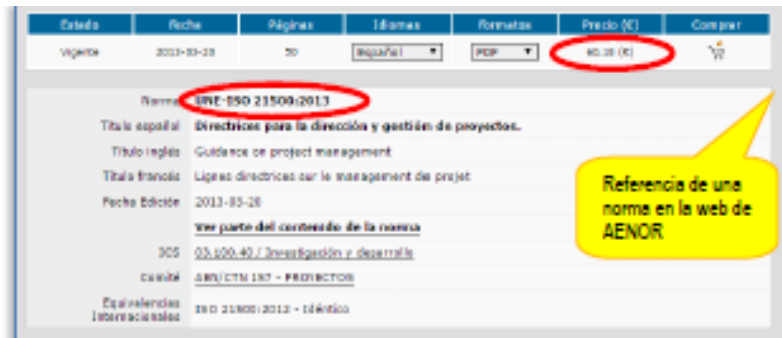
| Estado | Fecha | Páginas | Idiomas | Formatos | Precio (€) | Comprar |
|---|---|---|---|---|---|---|
| Vigente | 2013-03-20 | 50 | Español | PDF | 60.10 (€) | |

| | |
|---|---|
| Norma | UNE-ISO 21500:2013 |
| Título español | Directrices para la dirección y gestión de proyectos. |
| Título inglés | Guidance on project management |
| Título francés | Lignes directrices sur le management de projet |
| Fecha Edición | 2013-03-20 |
| | Ver parte del contenido de la norma |
| ICS | 03.100.40 / Investigación y desarrollo |
| Comité | AEN/CTN 157 - PROYECTOS |
| Equivalencias Internacionales | ISO 21500:2012 - Idéntico |

Referencia de una norma en la web de AENOR